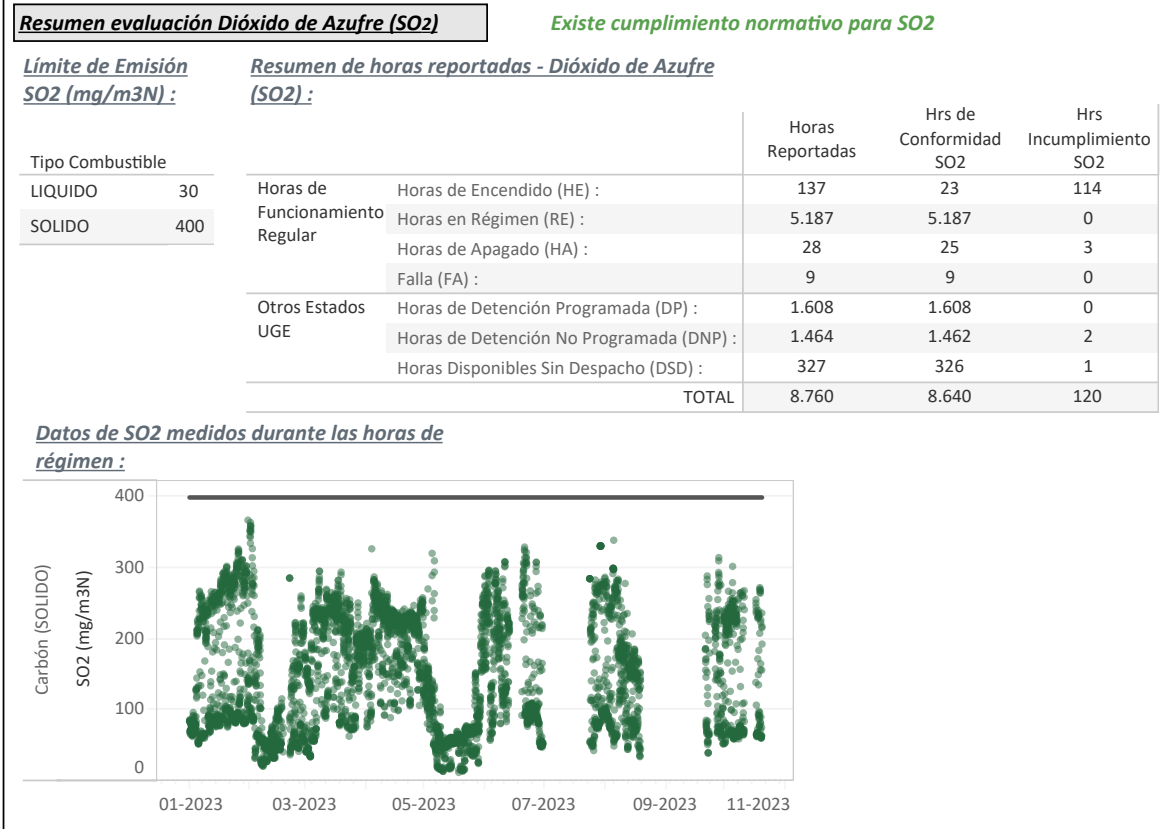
Resumen evaluación Dióxido de Azufre (SO2)

Existe cumplimiento normativo para SO2

Límite de Emisión SO2 (mg/m3N) :

| Tipo Combustible | |
|---|---|
| LIQUIDO | 30 |
| SOLIDO | 400 |

Resumen de horas reportadas - Dióxido de Azufre (SO2) :

| | | Horas Reportadas | Hrs de Conformidad SO2 | Hrs Incumplimiento SO2 |
|---|---|---|---|---|
| Horas de Funcionamiento Regular | Horas de Encendido (HE) : | 137 | 23 | 114 |
| | Horas en Régimen (RE) : | 5.187 | 5.187 | 0 |
| | Horas de Apagado (HA) : | 28 | 25 | 3 |
| | Falla (FA) : | 9 | 9 | 0 |
| Otros Estados UGE | Horas de Detención Programada (DP) : | 1.608 | 1.608 | 0 |
| | Horas de Detención No Programada (DNP) : | 1.464 | 1.462 | 2 |
| | Horas Disponibles Sin Despacho (DSD) : | 327 | 326 | 1 |
| | TOTAL | 8.760 | 8.640 | 120 |

Datos de SO2 medidos durante las horas de régimen :

Carbón (SOLIDO)
SO2 (mg/m3N)
400
300
200
100
0
01-2023
03-2023
05-2023
07-2023
09-2023
11-2023